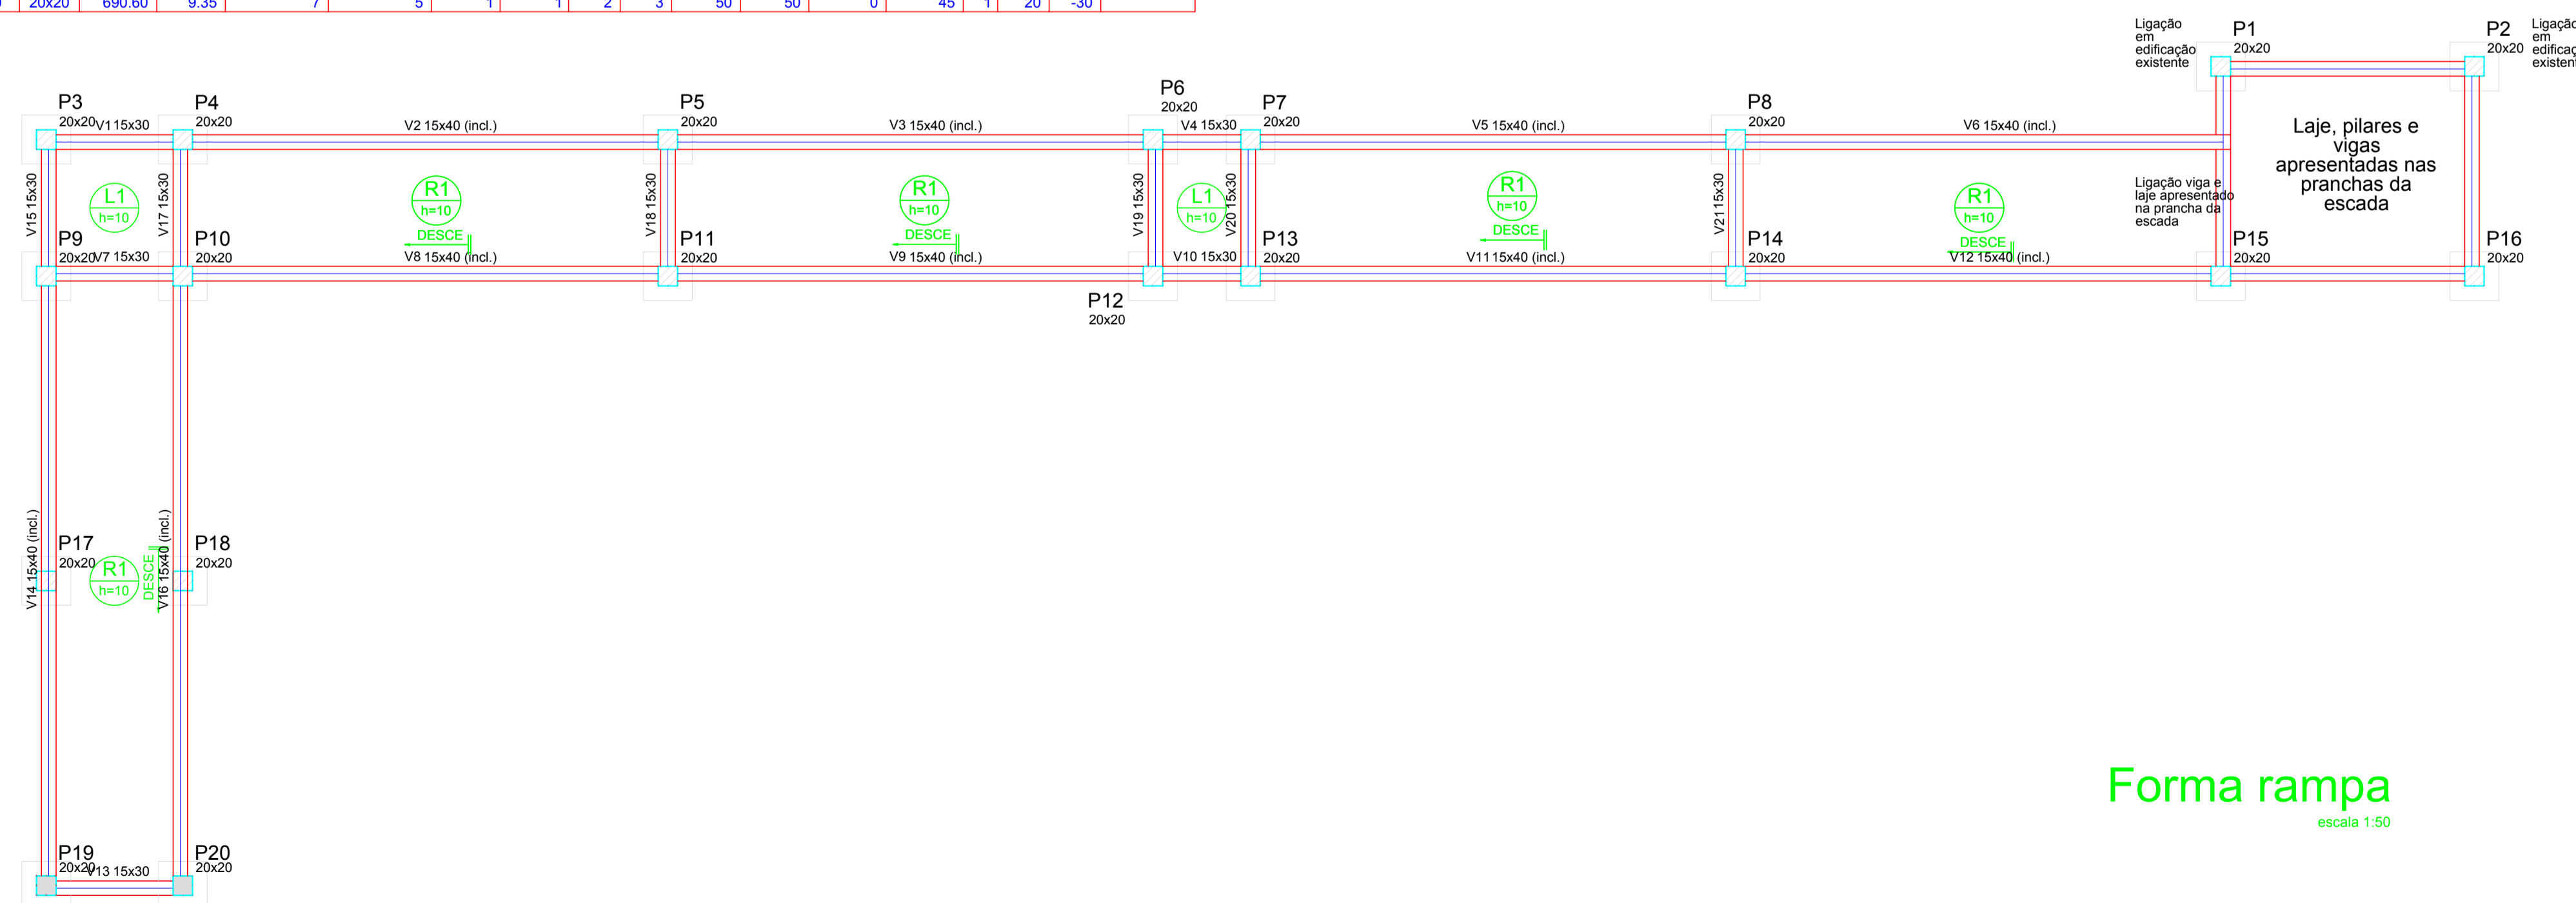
| 1 | 20x20 | 690.60 | 9.35 | 7 | 5 | 1 | 1 | 2 | 3 | 50 | 50 | 0 | 45 | 1 | 20 | -30 | |

Ligação em edificação existente

P1
20x20

P2
20x20

Ligação em edificaç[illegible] existent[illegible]

P3
20x20

V1 15x30

P4
20x20

V2 15x40 (incl.)

P5
20x20

V3 15x40 (incl.)

P6
20x20

V4 15x30

P7
20x20

V5 15x40 (incl.)

P8
20x20

V6 15x40 (incl.)

Laje, pilares e vigas apresentadas nas pranchas da escada

V15 15x30

L1
h=10

V17 15x30

R1
h=10

DESCE

V18 15x30

R1
h=10

DESCE

V19 15x30

L1
h=10

V20 15x30

R1
h=10

DESCE

V21 15x30

R1
h=10

DESCE

Ligação viga e laje apresentado na prancha da escada

P9
20x20

V7 15x30

P10
20x20

V8 15x40 (incl.)

P11
20x20

V9 15x40 (incl.)

V10 15x30

P13
20x20

V11 15x40 (incl.)

P14
20x20

V12 15x40 (incl.)

P15
20x20

P16
20x20

P12
20x20

V14 15x40 (incl.)

P17
20x20

R1
h=10

DESCE

V16 15x40 (incl.)

P18
20x20

P19
20x20

V13 15x30

P20
20x20

Forma rampa
escala 1:50